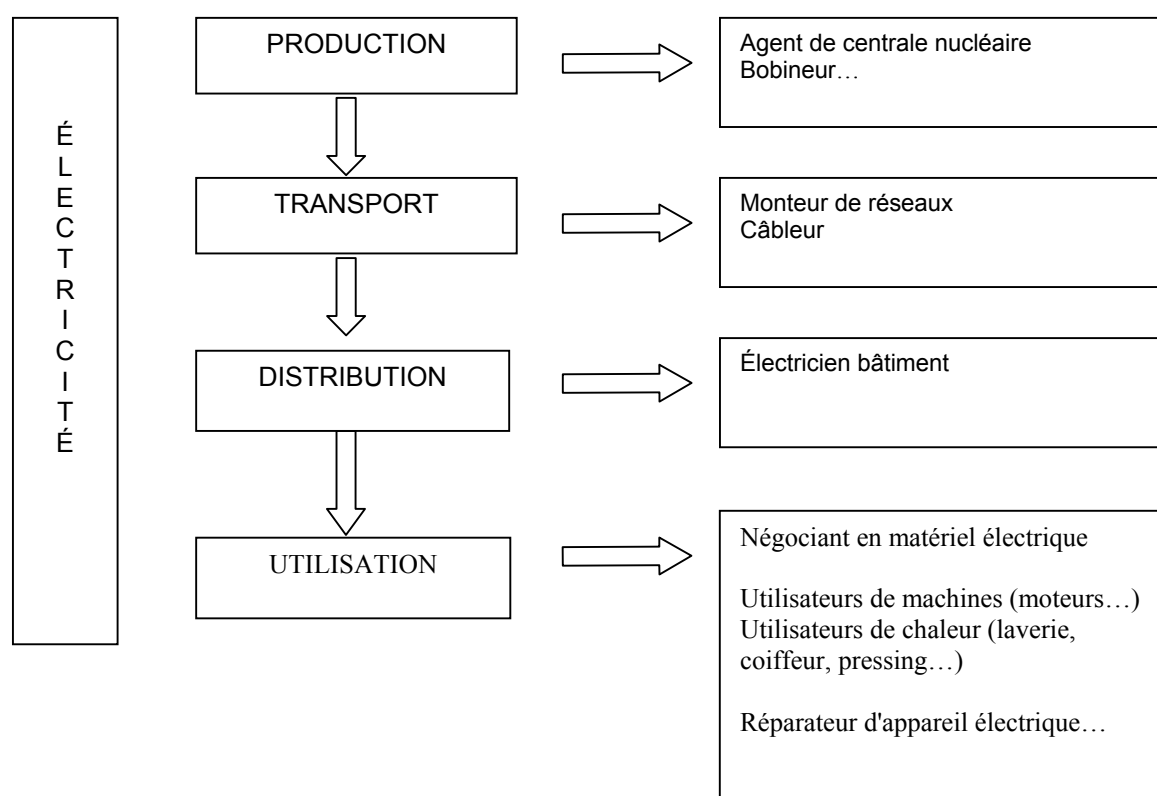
ÉLECTRICITÉ

PRODUCTION

Agent de centrale nucléaire
Bobineur…

TRANSPORT

Monteur de réseaux
Câbleur

DISTRIBUTION

Électricien bâtiment

UTILISATION

Négociant en matériel électrique

Utilisateurs de machines (moteurs…)
Utilisateurs de chaleur (laverie, coiffeur, pressing…)

Réparateur d'appareil électrique…